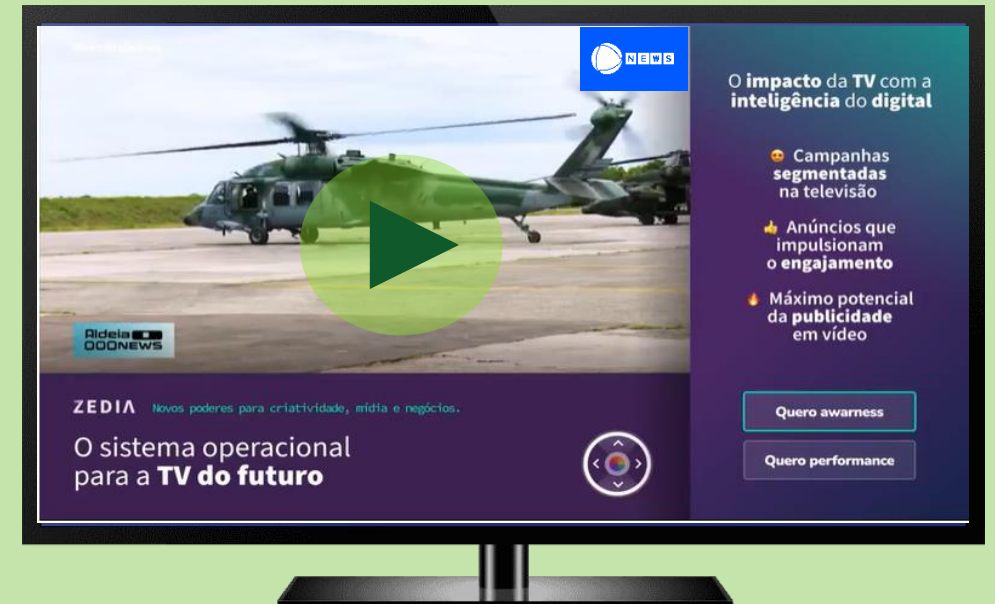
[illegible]

NEWS

Aldeia
000NEWS

ZEDIA Novos poderes para criatividade, mídia e negócios.

O sistema operacional para a TV do futuro

O impacto da TV com a inteligência do digital

Campanhas segmentadas na televisão

Anúncios que impulsionam o engajamento

Máximo potencial da publicidade em vídeo

Quero awarness

Quero performance